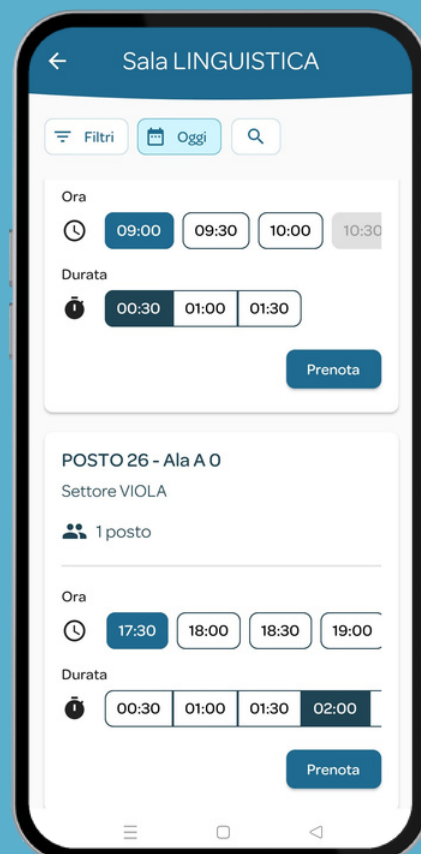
Sala LINGUISTICA

Filtri
Oggi

Ora
09:00
09:30
10:00
10:30

Durata
00:30
01:00
01:30

Prenota

POSTO 26 - Ala A 0

Settore VIOLA

1 posto

Ora
17:30
18:00
18:30
19:00

Durata
00:30
01:00
01:30
02:00

Prenota